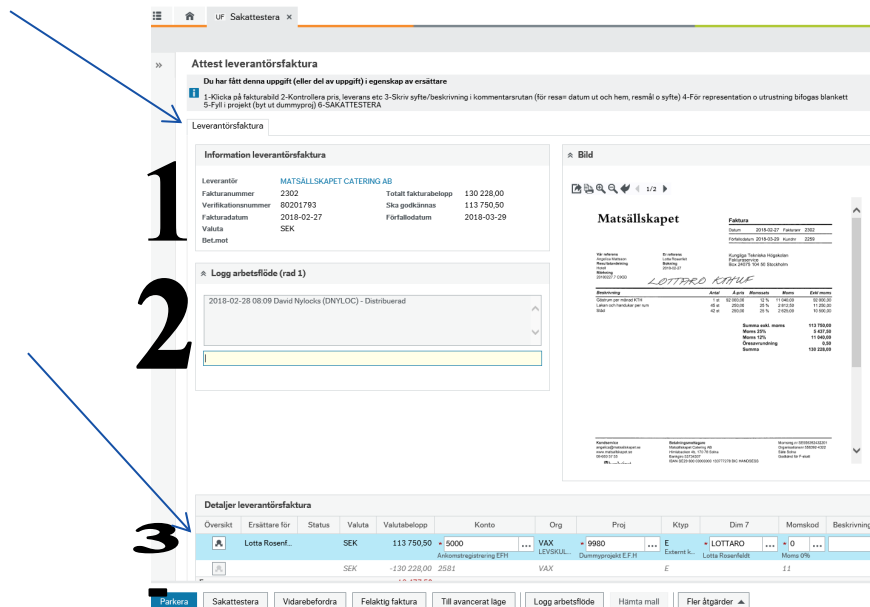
UF Sakattestera ×

Attest leverantörsfaktura

Du har fått denna uppgift (eller del av uppgift) i egenskap av ersättare

1-Klicka på fakturabild 2-Kontrollera pris, leverans etc 3-Skriv syfte/beskrivning i kommentarsrutan (för resa= datum ut och hem, resmål o syfte) 4-För representation o utrustning bifogas blankett 5-Fyll i projekt (byt ut dummyproj) 6-SAKATTESTERA

Leverantörsfaktura

Information leverantörsfaktura

| | | | |
|---|---|---|---|
| Leverantör | MATSÄLLSKAPET CATERING AB | | |
| Fakturanummer | 2302 | Totalt fakturabelopp | 130 228,00 |
| Verifikationsnummer | 80201793 | Ska godkännas | 113 750,50 |
| Fakturadatum | 2018-02-27 | Förfallodatum | 2018-03-29 |
| Valuta | SEK | | |
| Bet.mot | | | |

1

Logg arbetsflöde (rad 1)

2018-02-28 08.09 David Nylocks (DNYLOC) - Distribuerad

2

Bild

1/2

Matsällskapet

Faktura

LOTTARO KAHUF

Summa exkl. moms 113 750,00
Moms 25% 5 437,50
Moms 12% 11 040,00
Summa 130 228,00

Detaljer leverantörsfaktura

3

| Översikt | Ersättare för | Status | Valuta | Valutabelopp | Konto | Org | Proj | Ktyp | Dim 7 | Momskod | Beskrivning |
|---|---|---|---|---|---|---|---|---|---|---|---|
| | Lotta Rosenf... | | SEK | 113 750,50 | 5000 Ankomstregistrering EFH | VAX LEVSKUL... | 9980 Dummyprojekt E.F.H | E Externt k... | LOTTARO Lotta Rosenfeldt | 0 Moms 0% | |
| | | | SEK | -130 228,00 | 2581 | VAX | | E | | 11 | |

Parkera | Sakattestera | Vidarebefordra | Felaktig faktura | Till avancerat läge | Logg arbetsflöde | Hämta mall | Fler åtgärder